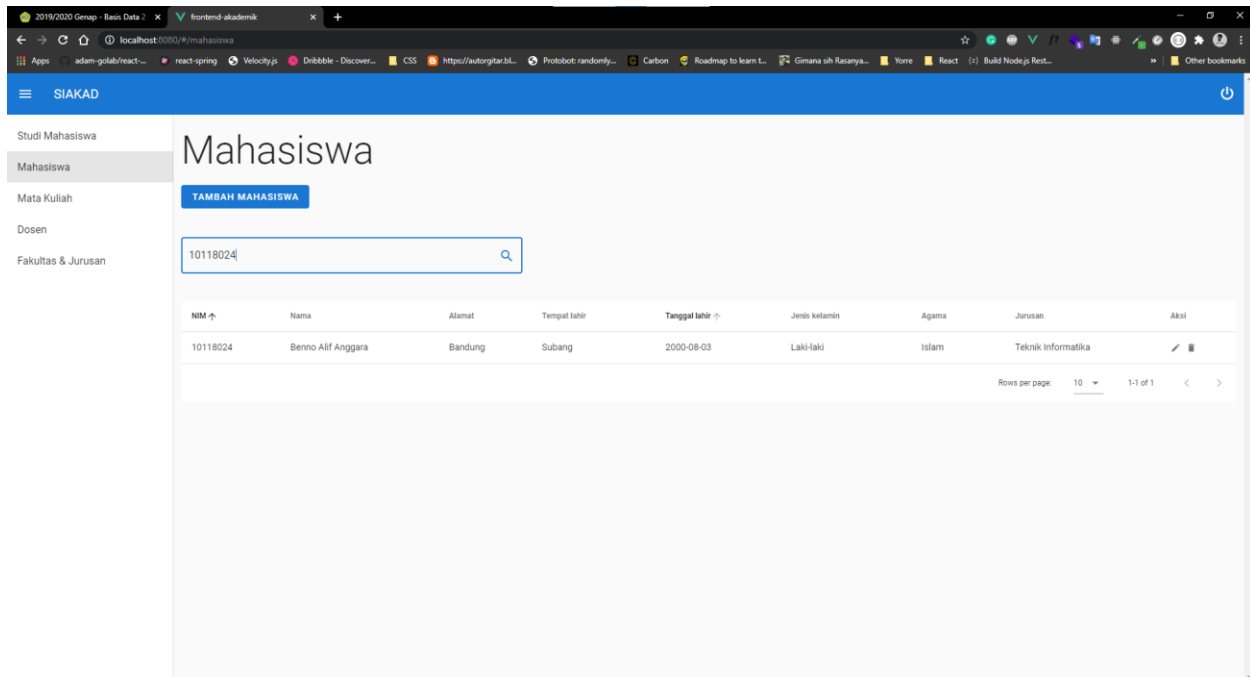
2019/2020 Genap - Basis Data 2 ×
frontend-akademik ×
+

localhost:8080/#/mahasiswa

Apps adam-golab/react-... react-spring Velocity.js Dribbble - Discover... CSS https://autorgitar.bl... Protobot: randomly... Carbon Roadmap to learn t... Gimana sih Rasanya... Yorre React {r} Build Node.js Rest... » Other bookmarks

SIAKAD

Studi Mahasiswa
Mahasiswa
Mata Kuliah
Dosen
Fakultas & Jurusan

Mahasiswa

TAMBAH MAHASISWA

10118024

| NIM ↑ | Nama | Alamat | Tempat lahir | Tanggal lahir ↑ | Jenis kelamin | Agama | Jurusan | Aksi |
|---|---|---|---|---|---|---|---|---|
| 10118024 | Benno Alif Anggara | Bandung | Subang | 2000-08-03 | Laki-laki | Islam | Teknik Informatika | |

Rows per page: 10 1-1 of 1